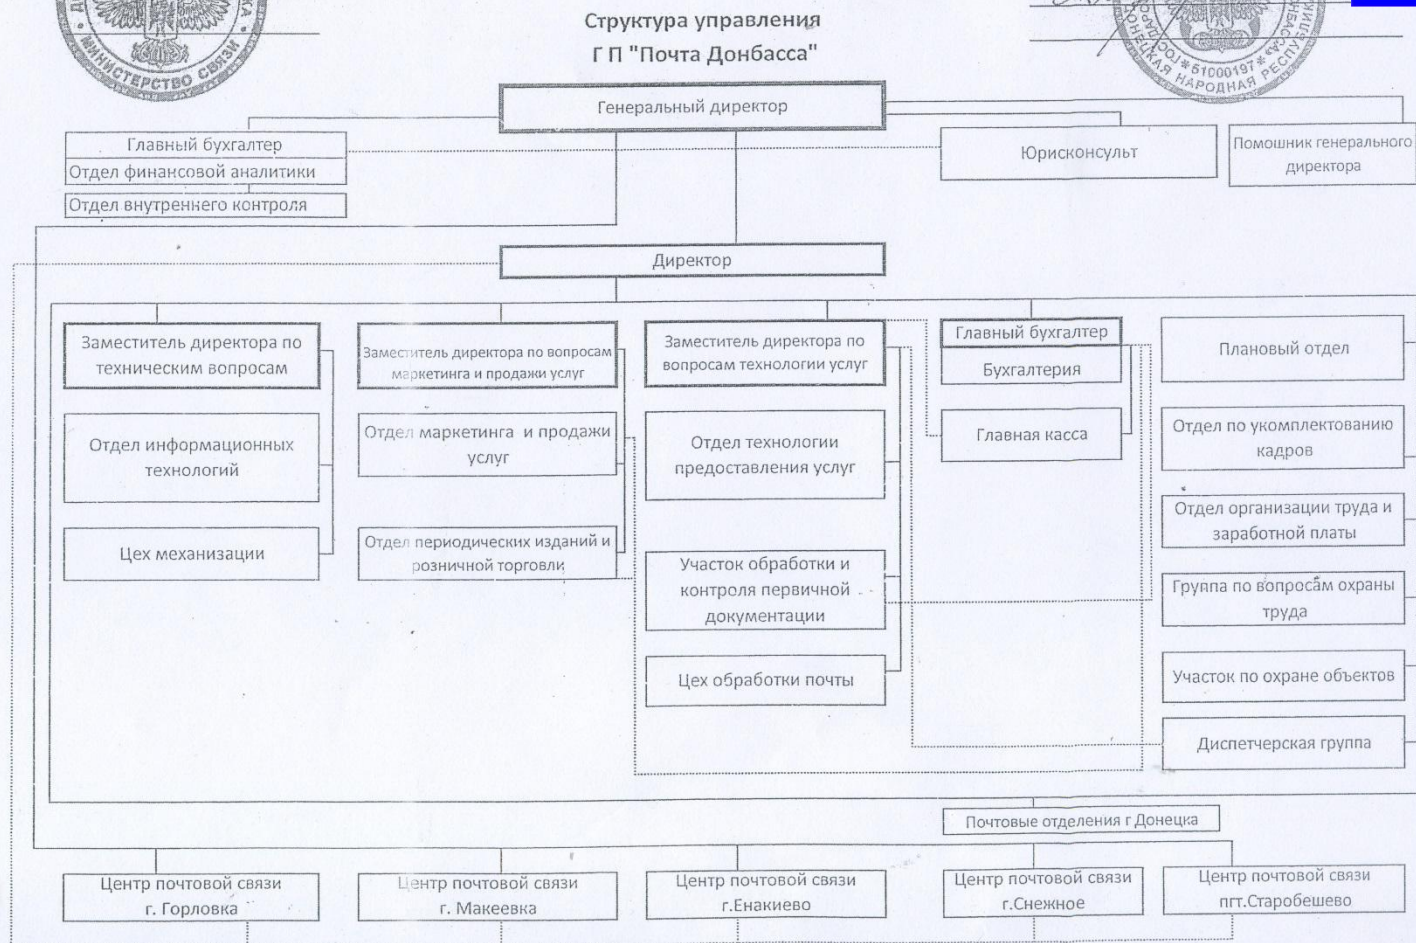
МИНИСТЕРСТВО СВЯЗИ

Структура управления
Г П "Почта Донбасса"

ДОНЕЦКАЯ НАРОДНАЯ РЕСПУБЛИКА
51000197

Генеральный директор

Главный бухгалтер
Отдел финансовой аналитики
Отдел внутреннего контроля

Юрисконсульт

Помощник генерального директора

Директор

Заместитель директора по техническим вопросам

Отдел информационных технологий

Цех механизации

Заместитель директора по вопросам маркетинга и продажи услуг

Отдел маркетинга и продажи услуг

Отдел периодических изданий и розничной торговли

Заместитель директора по вопросам технологии услуг

Отдел технологии предоставления услуг

Участок обработки и контроля первичной документации

Цех обработки почты

Главный бухгалтер
Бухгалтерия

Главная касса

Плановый отдел

Отдел по укомплектованию кадров

Отдел организации труда и заработной платы

Группа по вопросам охраны труда

Участок по охране объектов

Диспетчерская группа

Почтовые отделения г Донецка

Центр почтовой связи г. Горловка

Центр почтовой связи г. Макеевка

Центр почтовой связи г.Енакиево

Центр почтовой связи г.Снежное

Центр почтовой связи пгт.Старобешево